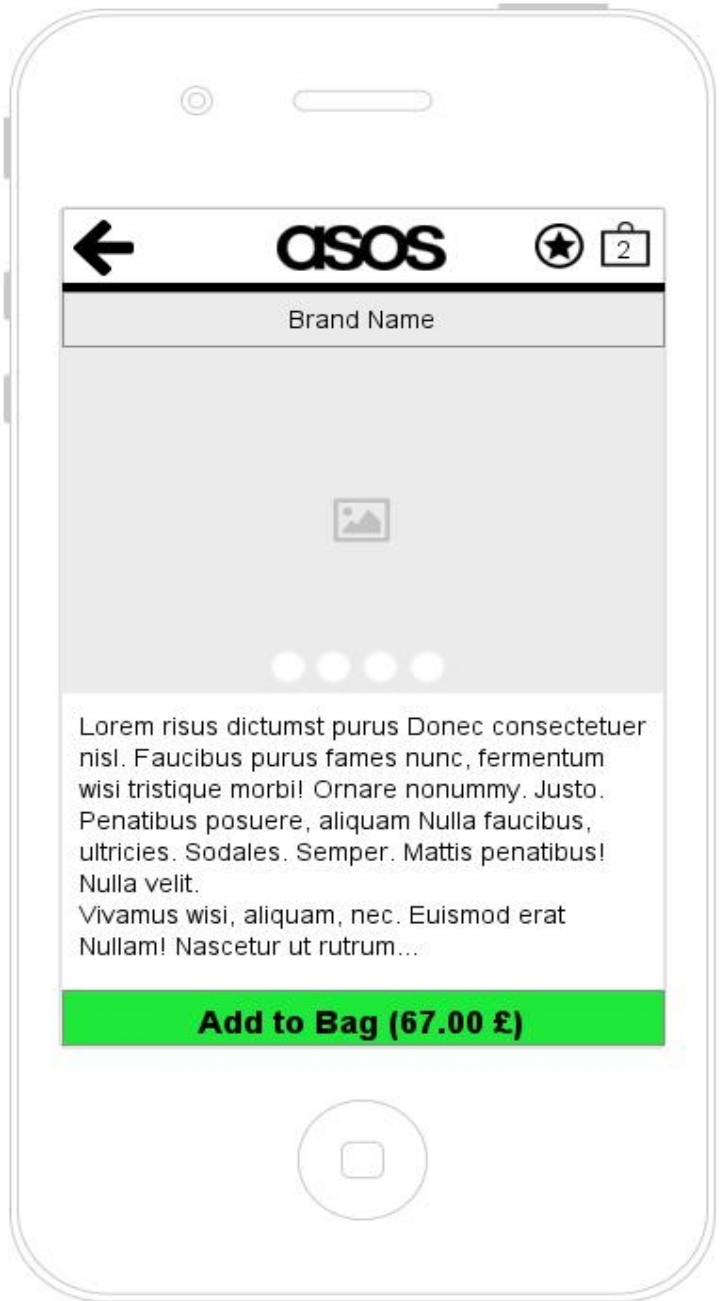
asos

2

Brand Name

Lorem risus dictumst purus Donec consectetuer nisl. Faucibus purus fames nunc, fermentum wisi tristique morbi! Ornare nonummy. Justo. Penatibus posuere, aliquam Nulla faucibus, ultricies. Sodales. Semper. Mattis penatibus! Nulla velit.
Vivamus wisi, aliquam, nec. Euismod erat Nullam! Nascetur ut rutrum...

Add to Bag (67.00 £)